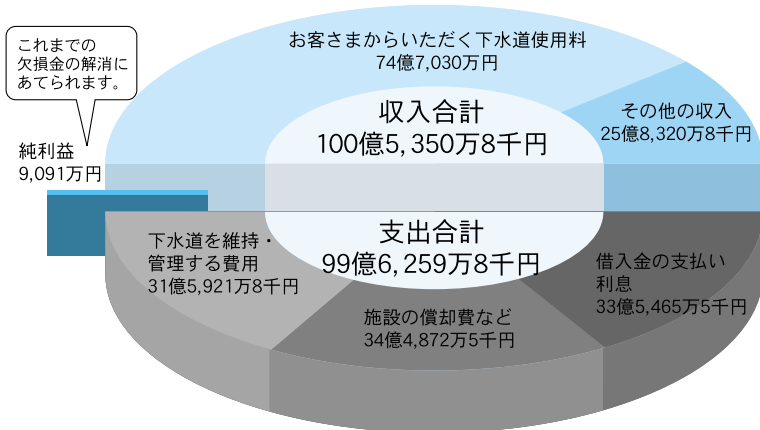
これまでの欠損金の解消にあてられます。

純利益
9,091万円

お客さまからいただく下水道使用料
74億7,030万円

その他の収入
25億8,320万8千円

収入合計
100億5,350万8千円

支出合計
99億6,259万8千円

下水道を維持・管理する費用
31億5,921万8千円

借入金の支払い利息
33億5,465万5千円

施設の償却費など
34億4,872万5千円